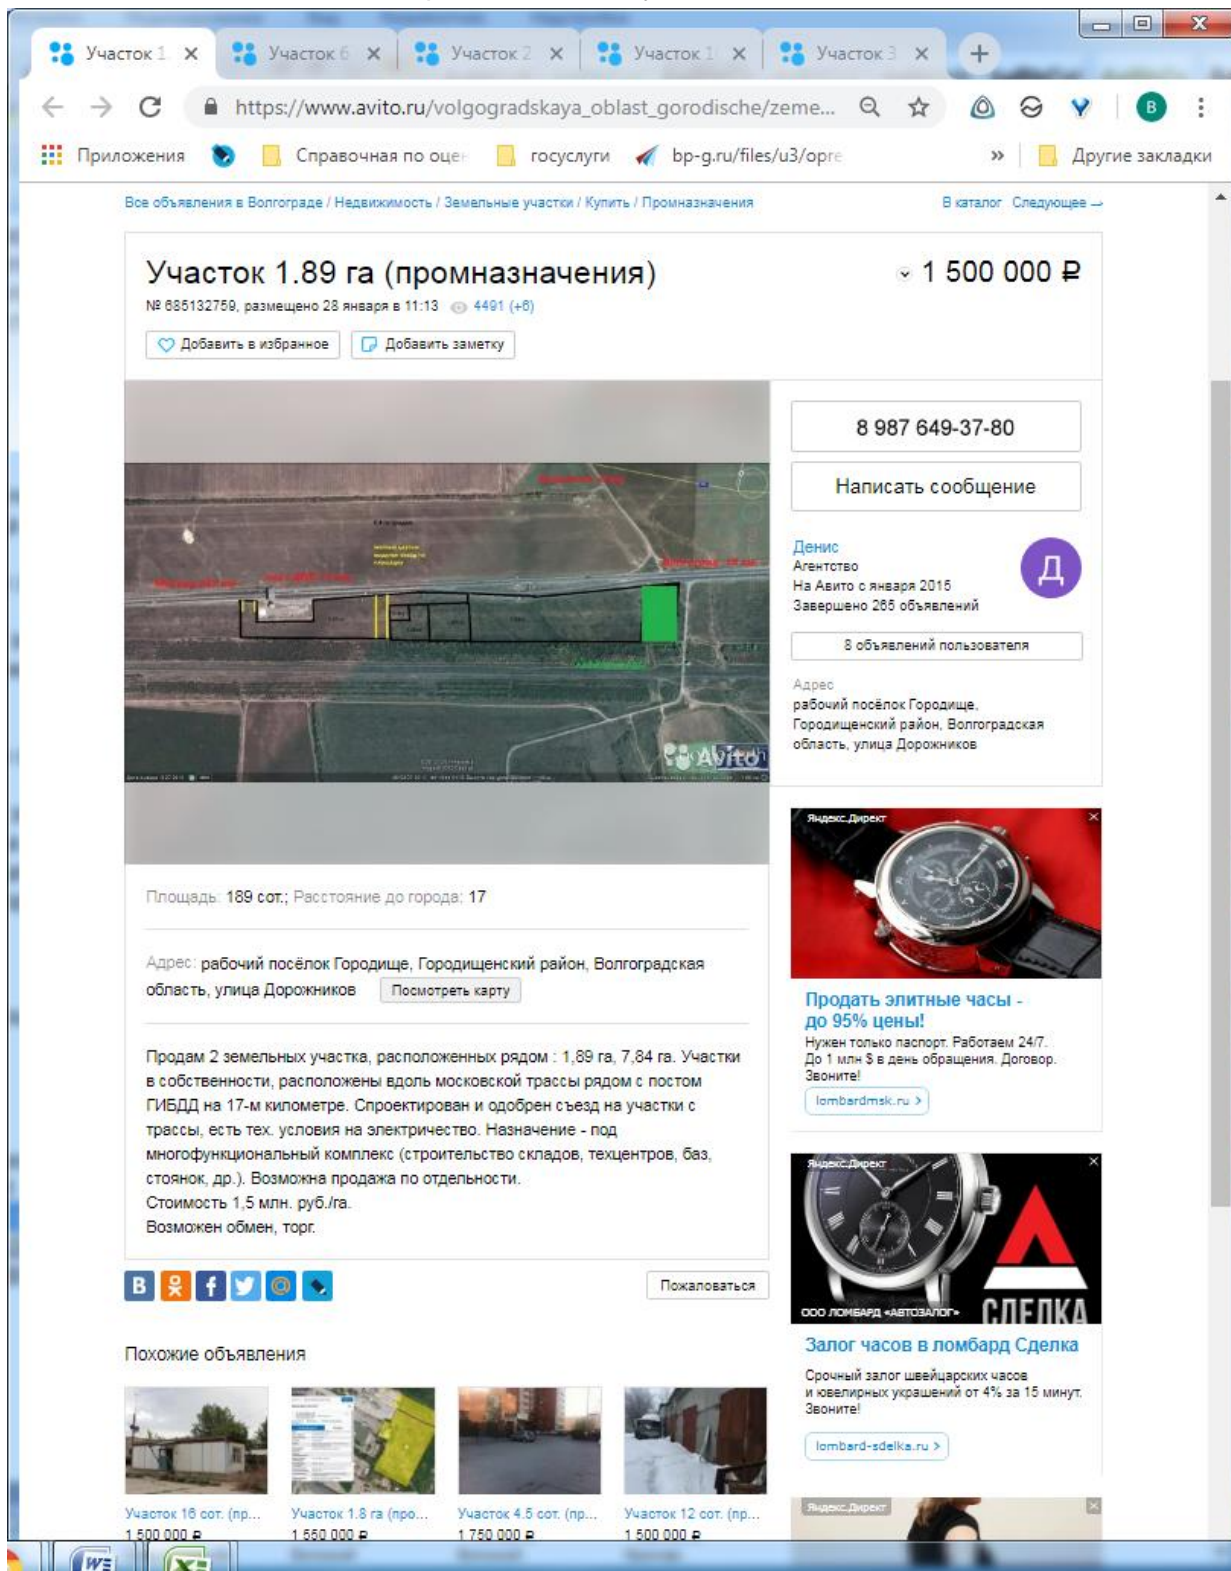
Участок 1 × Участок 6 × Участок 2 × Участок 1 × Участок 3 × +

https://www.avito.ru/volgogradskaya_oblast_gorodische/zeme...

Приложения Справочная по оце госуслуги bp-g.ru/files/u3/opre » Другие закладки

Все объявления в Волгограде / Недвижимость / Земельные участки / Купить / Промназначения

В каталог Следующее →

Участок 1.89 га (промназначения)

1 500 000 ₽

№ 685132759, размещено 28 января в 11:13 4491 (+6)

Добавить в избранное Добавить заметку

Avito

8 987 649-37-80

Написать сообщение

Денис
Агентство
На Авито с января 2015
Завершено 265 объявлений

Д

8 объявлений пользователя

Адрес
рабочий посёлок Городище, Городищенский район, Волгоградская область, улица Дорожников

Яндекс.Директ

Продать элитные часы - до 95% цены!
Нужен только паспорт. Работаем 24/7. До 1 млн $ в день обращения. Договор. Звоните!

lombardmsk.ru >

Яндекс.Директ

ООО ЛОМБАРД «АВТОЗАЛОГ» СДЕЛКА

Залог часов в ломбард Сделка
Срочный залог швейцарских часов и ювелирных украшений от 4% за 15 минут. Звоните!

lombard-sdelka.ru >

Яндекс.Директ

Площадь: 189 сот.; Расстояние до города: 17

Адрес: рабочий посёлок Городище, Городищенский район, Волгоградская область, улица Дорожников Посмотреть карту

Продам 2 земельных участка, расположенных рядом : 1,89 га, 7,84 га. Участки в собственности, расположены вдоль московской трассы рядом с постом ГИБДД на 17-м километре. Спроектирован и одобрен съезд на участки с трассы, есть тех. условия на электричество. Назначение - под многофункциональный комплекс (строительство складов, техцентров, баз, стоянок, др.). Возможна продажа по отдельности.
Стоимость 1,5 млн. руб./га.
Возможен обмен, торг.

Пожаловаться

Похожие объявления

Участок 16 сот. (пр... 1 500 000 ₽
Участок 1.8 га (про... 1 550 000 ₽
Участок 4.5 сот. (пр... 1 750 000 ₽
Участок 12 сот. (пр... 1 500 000 ₽